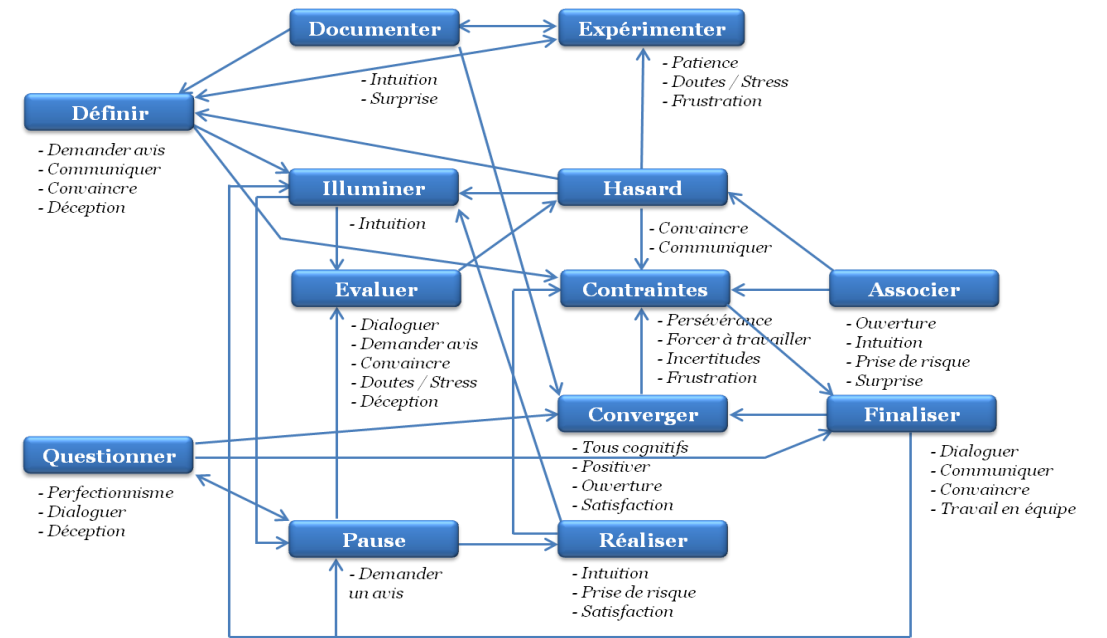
Documenter

Expérimenter

- Intuition
- Surprise

- Patience
- Doutes / Stress
- Frustration

Définir

- Demander avis
- Communiquer
- Convaincre
- Déception

Illuminer

Hasard

- Intuition

- Convaincre
- Communiquer

Evaluer

Contraintes

Associer

- Dialoguer
- Demander avis
- Convaincre
- Doutes / Stress
- Déception

- Persévérance
- Forcer à travailler
- Incertitudes
- Frustration

- Ouverture
- Intuition
- Prise de risque
- Surprise

Converger

Finaliser

Questionner

- Tous cognitifs
- Positiver
- Ouverture
- Satisfaction

- Dialoguer
- Communiquer
- Convaincre
- Travail en équipe

- Perfectionnisme
- Dialoguer
- Déception

Pause

Réaliser

- Demander un avis

- Intuition
- Prise de risque
- Satisfaction